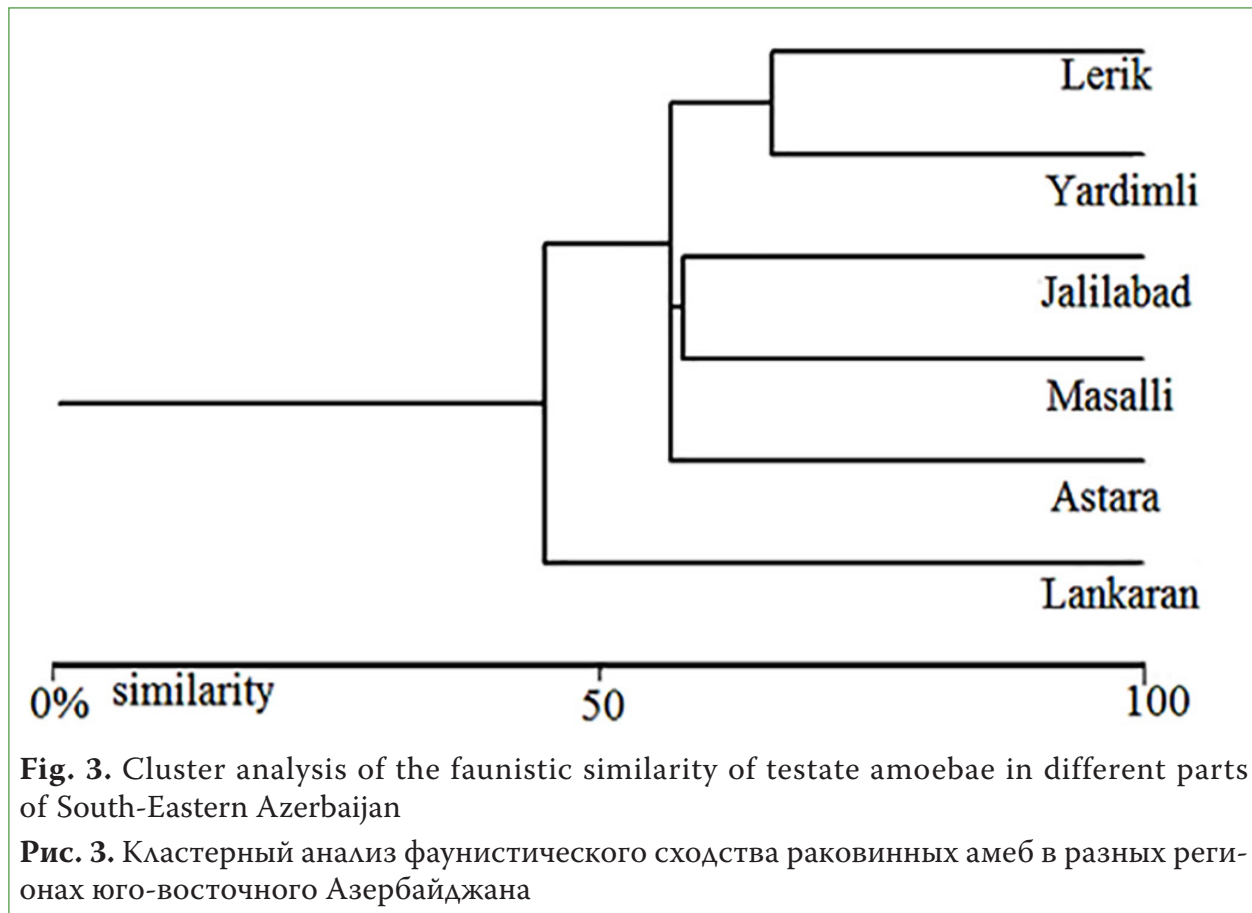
Lerik
Yardimli
Jalilabad
Masalli
Astara
Lankaran

0% similarity 50 100

**Fig. 3.** Cluster analysis of the faunistic similarity of testate amoebae in different parts of South-Eastern Azerbaijan

**Рис. 3.** Кластерный анализ фаунистического сходства раковинных амеб в разных регионах юго-восточного Азербайджана